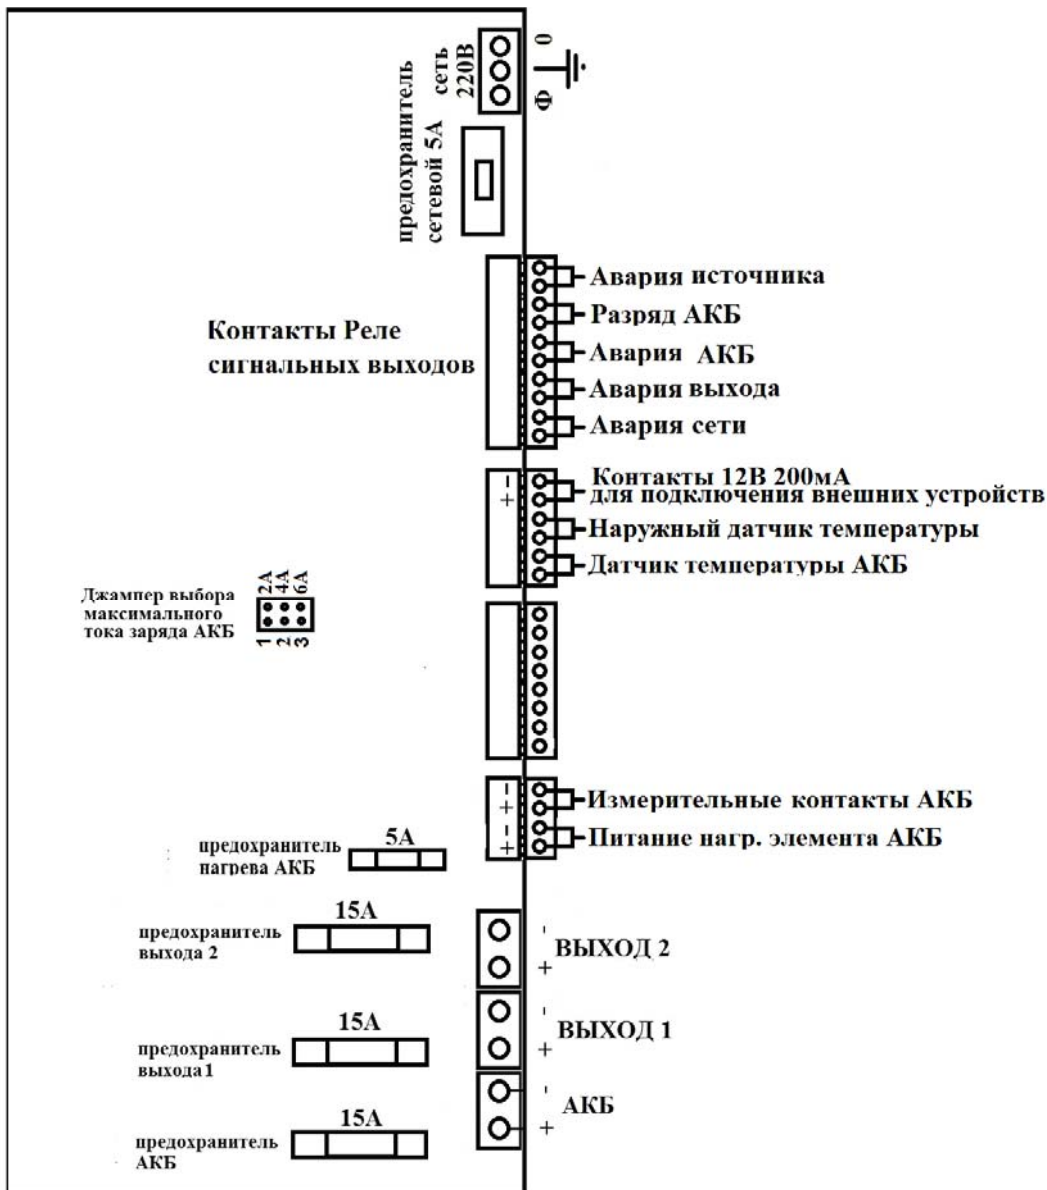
сеть 220В

Ф 0

предохранитель сетевой 5А

Контакты Реле сигнальных выходов

Авария источника
Разряд АКБ
Авария АКБ
Авария выхода
Авария сети

-
+

Контакты 12В 200мА для подключения внешних устройств
Наружный датчик температуры
Датчик температуры АКБ

Джампер выбора максимального тока заряда АКБ

2А 4А 6А
1 2 3

-
+
-
+

Измерительные контакты АКБ
Питание нагр. элемента АКБ

предохранитель пагрева АКБ 5А

предохранитель выхода 2 15А

- ВЫХОД 2 +

предохранитель выхода 1 15А

- ВЫХОД 1 +

предохранитель АКБ 15А

- АКБ +